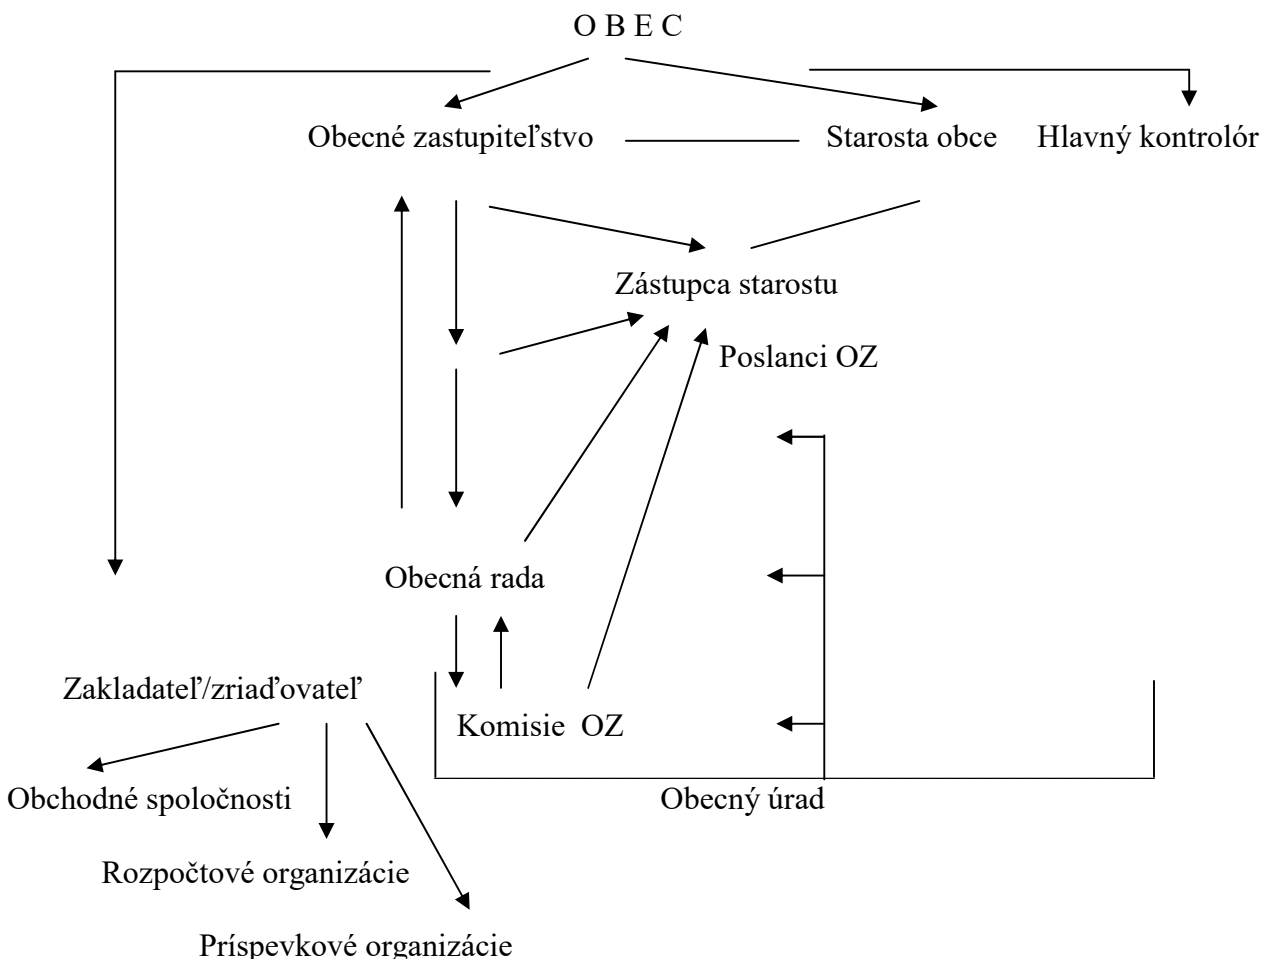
O B E C

Obecné zastupiteľstvo

Starosta obce

Hlavný kontrolór

Zástupca starostu

Poslanci OZ

Obecná rada

Zakladateľ/zriaďovateľ

Komisie OZ

Obchodné spoločnosti

Obecný úrad

Rozpočtové organizácie

Príspevkové organizácie